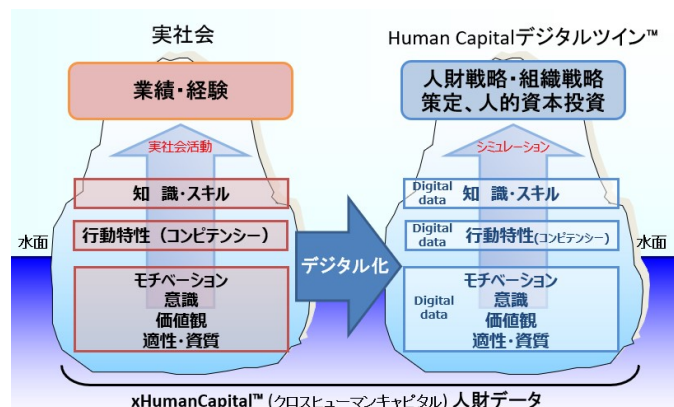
実社会

業績・経験

実社会活動

知 識・スキル

行動特性（コンピテンシー）

水面

モチベーション
意識
価値観
適性・資質

デジタル化

Human Capitalデジタルツイン™

人財戦略・組織戦略
策定、人的資本投資

シミュレーション

Digital data 知 識・スキル

Digital data 行動特性（コンピテンシー）

水面

Digital data

モチベーション
意識
価値観
適性・資質

xHumanCapital™（クロスヒューマンキャピタル）人財データ